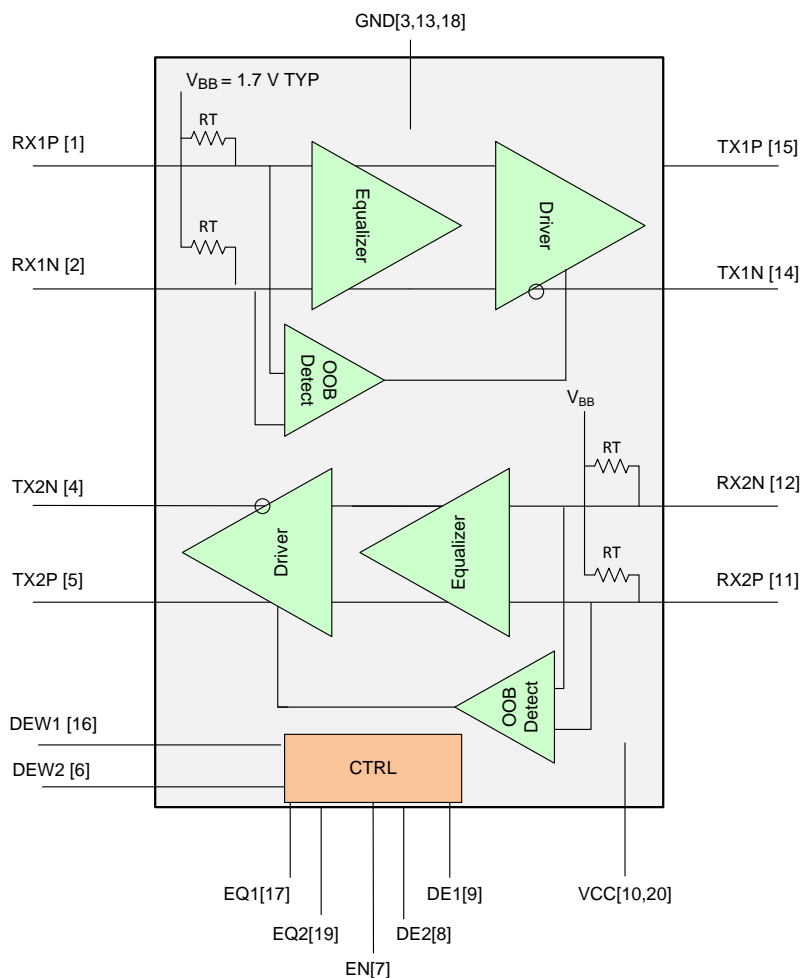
GND[3,13,18]

$V_{BB}$ = 1.7 V TYP

RT

RX1P [1]

TX1P [15]

Equalizer

Driver

RT

RX1N [2]

TX1N [14]

OOB Detect

$V_{BB}$

RT

TX2N [4]

RX2N [12]

Driver

Equalizer

RT

TX2P [5]

RX2P [11]

OOB Detect

DEW1 [16]

DEW2 [6]

CTRL

EQ1[17]

EQ2[19]

EN[7]

DE2[8]

DE1[9]

VCC[10,20]